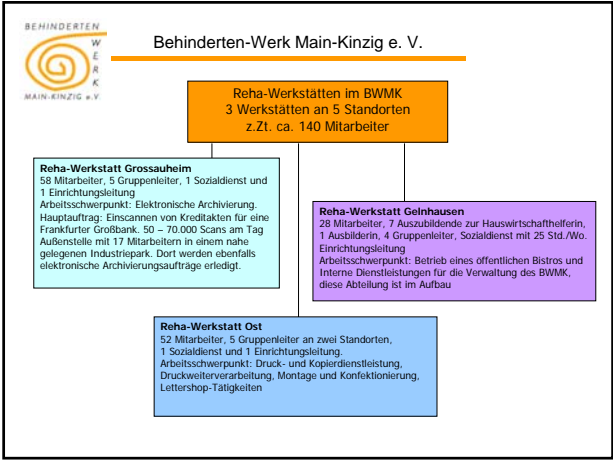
BEHINDERTEN
W
E
R
K
MAIN-KINZIG e.V.

Behinderten-Werk Main-Kinzig e. V.

Reha-Werkstätten im BWMK
3 Werkstätten an 5 Standorten
z.Zt. ca. 140 Mitarbeiter

Reha-Werkstatt Grossauheim
58 Mitarbeiter, 5 Gruppenleiter, 1 Sozialdienst und 1 Einrichtungsleitung
Arbeitsschwerpunkt: Elektronische Archivierung.
Hauptauftrag: Einscannen von Kreditakten für eine Frankfurter Großbank. 50 – 70.000 Scans am Tag
Außenstelle mit 17 Mitarbeitern in einem nahe gelegenen Industriepark. Dort werden ebenfalls elektronische Archivierungsaufträge erledigt.

Reha-Werkstatt Gelnhausen
28 Mitarbeiter, 7 Auszubildende zur Hauswirtschafthelferin, 1 Ausbilderin, 4 Gruppenleiter, Sozialdienst mit 25 Std./Wo. Einrichtungsleitung
Arbeitsschwerpunkt: Betrieb eines öffentlichen Bistros und Interne Dienstleistungen für die Verwaltung des BWMK, diese Abteilung ist im Aufbau

Reha-Werkstatt Ost
52 Mitarbeiter, 5 Gruppenleiter an zwei Standorten, 1 Sozialdienst und 1 Einrichtungsleitung.
Arbeitsschwerpunkt: Druck- und Kopierdienstleistung, Druckweiterverarbeitung, Montage und Konfektionierung, Lettershop-Tätigkeiten